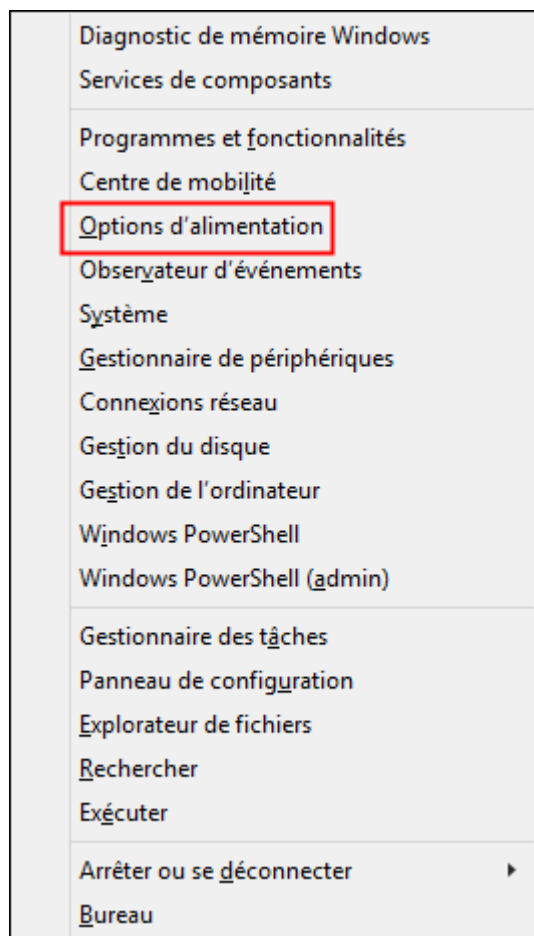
Diagnostic de mémoire Windows
Services de composants

Programmes et fonctionnalités
Centre de mobilité
Options d'alimentation
Observateur d'événements
Système
Gestionnaire de périphériques
Connexions réseau
Gestion du disque
Gestion de l'ordinateur
Windows PowerShell
Windows PowerShell (admin)

Gestionnaire des tâches
Panneau de configuration
Explorateur de fichiers
Rechercher
Exécuter

Arrêter ou se déconnecter
Bureau